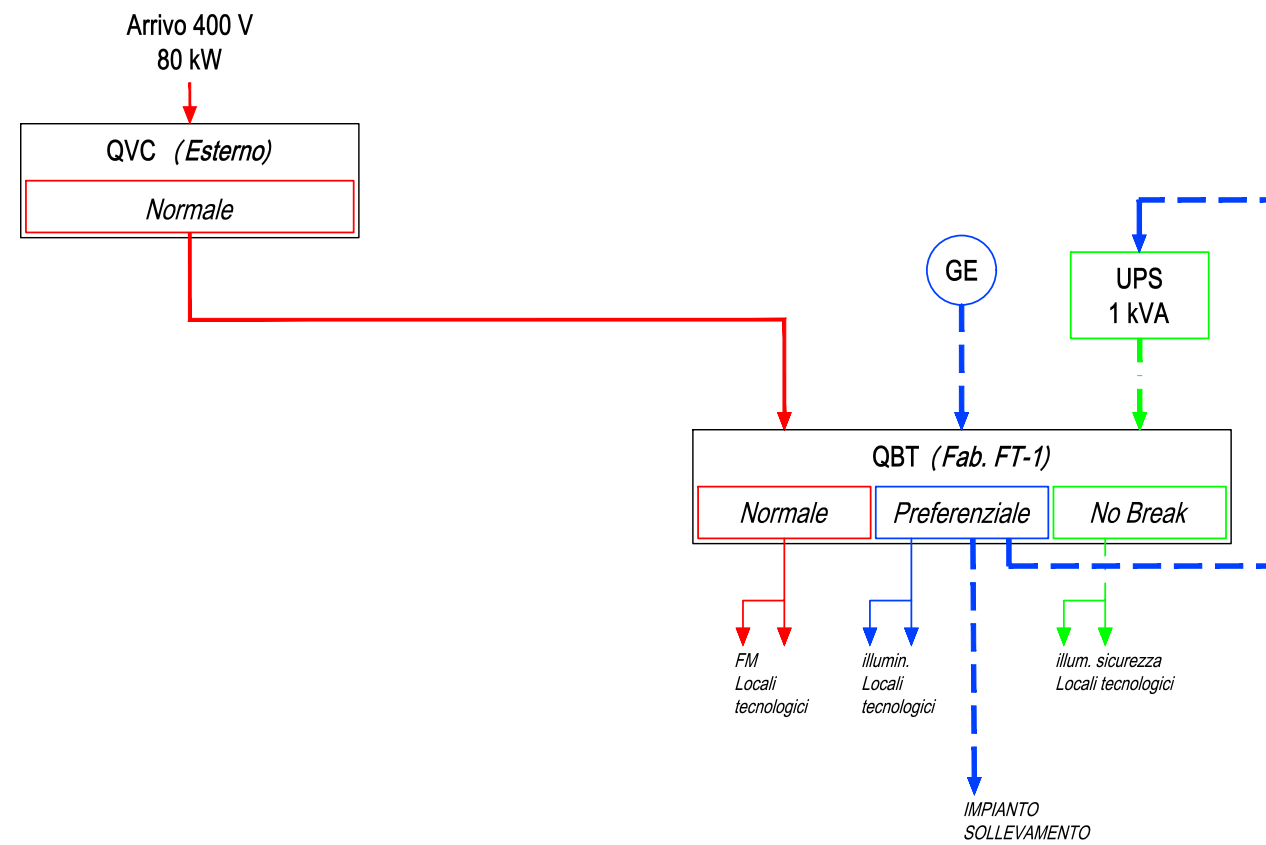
Arrivo 400 V
80 kW

QVC (Esterno)

Normale

GE

UPS
1 kVA

QBT (Fab. FT-1)

Normale

Preferenziale

No Break

FM
Locali
tecnologici

illumin.
Locali
tecnologici

illum. sicurezza
Locali tecnologici

IMPIANTO
SOLLEVAMENTO